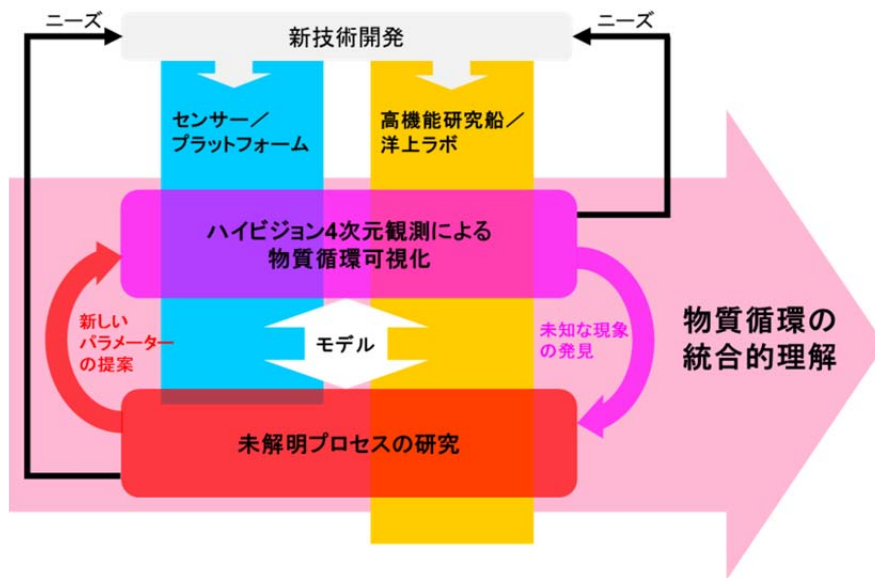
ニーズ

新技術開発

ニーズ

センサー／プラットフォーム

高機能研究船／洋上ラボ

ハイビジョン4次元観測による物質循環可視化

新しいパラメーターの提案

モデル

未知な現象の発見

物質循環の統合的理解

未解明プロセスの研究